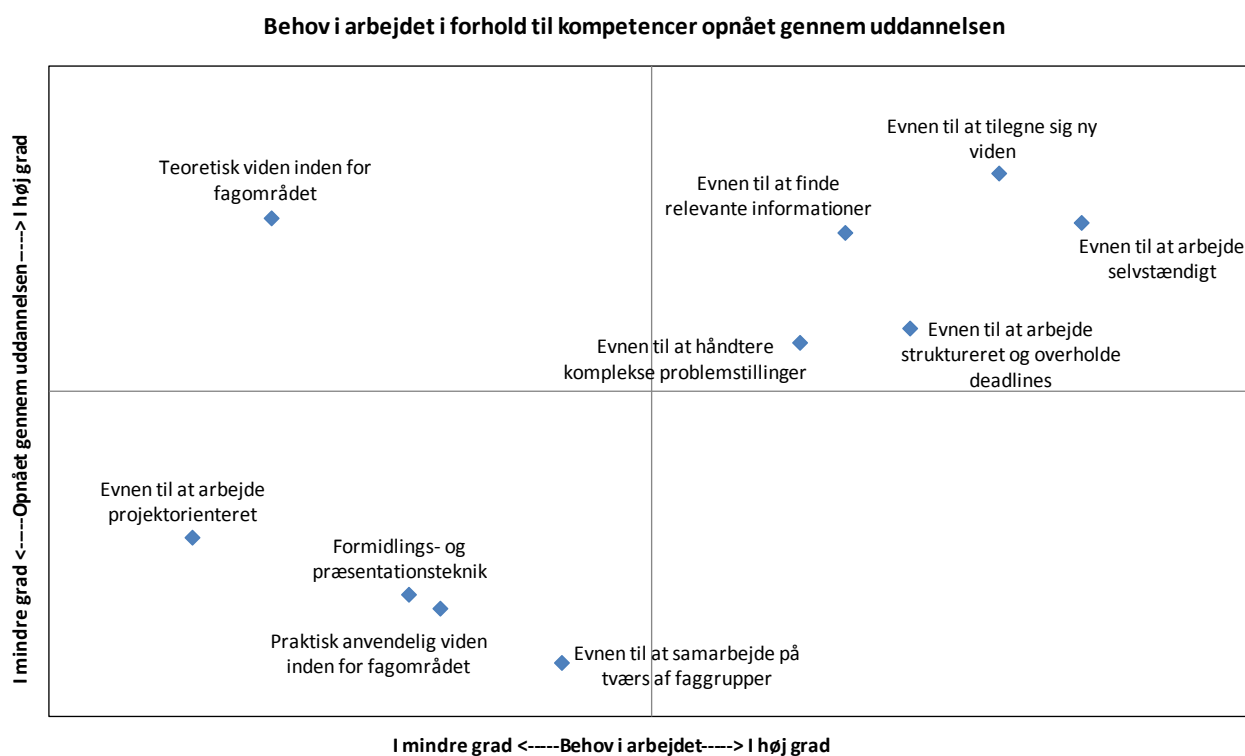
Behov i arbejdet i forhold til kompetencer opnået gennem uddannelsen

I mindre grad <----Opnået gennem uddannelsen----> I høj grad

Teoretisk viden inden for fagområdet

Evnen til at tilegne sig ny viden

Evnen til at finde relevante informationer

Evnen til at arbejde selvstændigt

Evnen til at arbejde struktureret og overholde deadlines

Evnen til at håndtere komplekse problemstillinger

Evnen til at arbejde projektorienteret

Formidlings- og præsentationsteknik

Praktisk anvendelig viden inden for fagområdet

Evnen til at samarbejde på tværs af faggrupper

I mindre grad <----Behov i arbejdet----> I høj grad